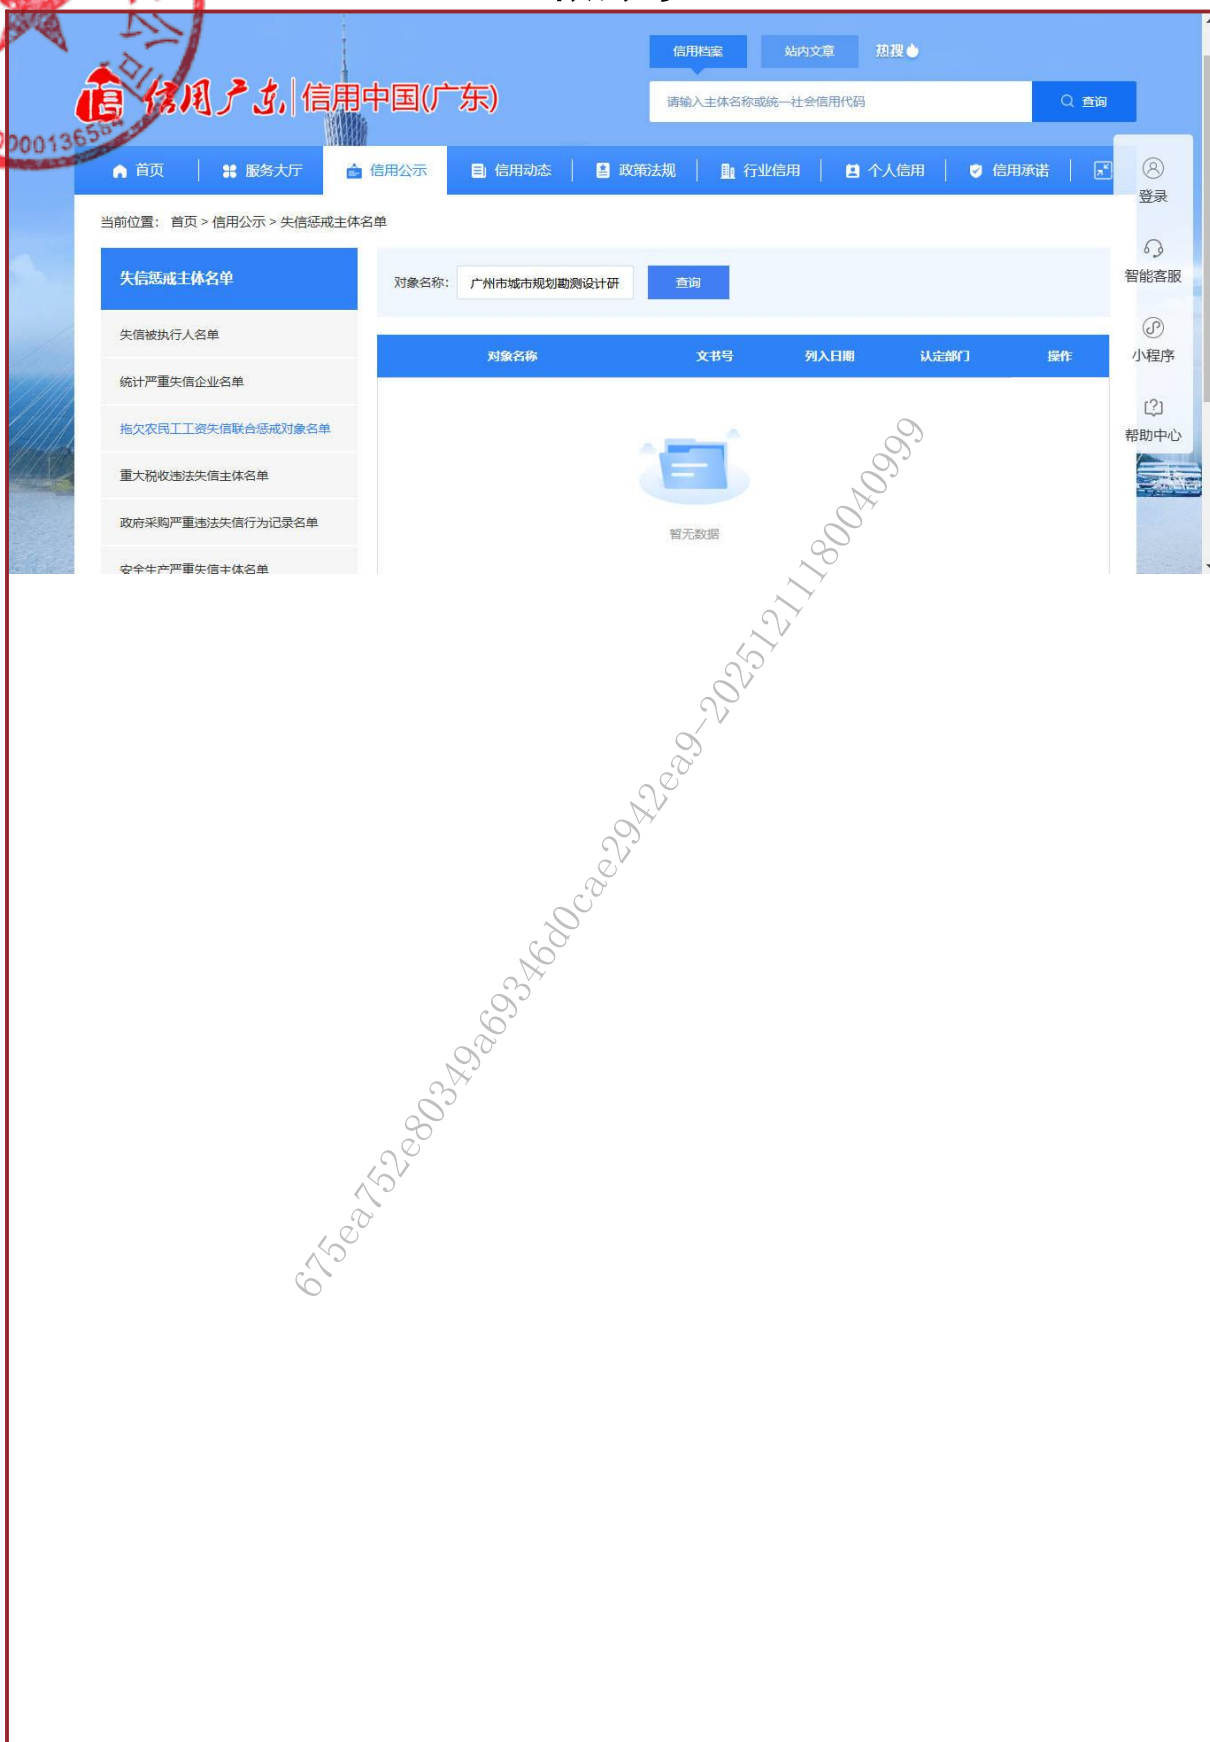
信用档案 站内文章 热搜

信用广东 | 信用中国(广东)

请输入主体名称或统一社会信用代码 查询

首页 服务大厅 信用公示 信用动态 政策法规 行业信用 个人信用 信用承诺

登录
智能客服
小程序
帮助中心

当前位置: 首页 > 信用公示 > 失信惩戒主体名单

失信惩戒主体名单

失信被执行人名单
统计严重失信企业名单
拖欠农民工工资失信联合惩戒对象名单
重大税收违法失信主体名单
政府采购严重违法失信行为记录名单
安全生产严重失信主体名单

对象名称: 广州市城市规划勘测设计研 查询

| 对象名称 | 文书号 | 列入日期 | 认定部门 | 操作 |
|---|---|---|---|---|

暂无数据

675ea752e80349a69346d0cae2942ea9-20251211180040999

0001365